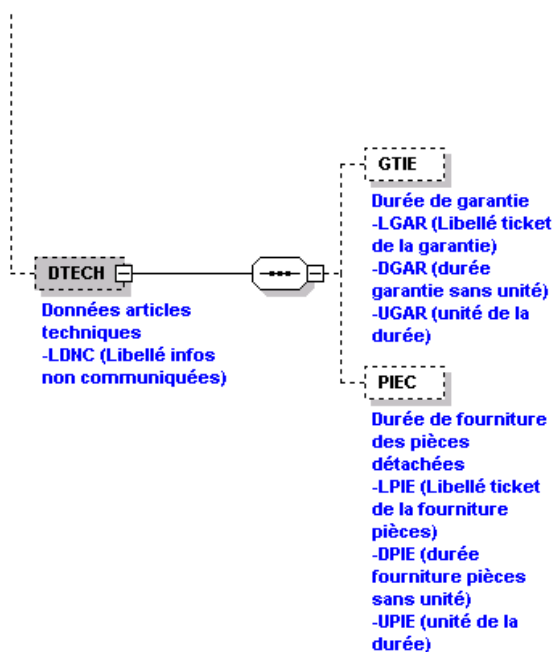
DTECH

Données articles techniques
-LDNC (Libellé infos non communiquées)

GTIE

Durée de garantie
-LGAR (Libellé ticket de la garantie)
-DGAR (durée garantie sans unité)
-UGAR (unité de la durée)

PIEC

Durée de fourniture des pièces détachées
-LPIE (Libellé ticket de la fourniture pièces)
-DPIE (durée fourniture pièces sans unité)
-UPIE (unité de la durée)